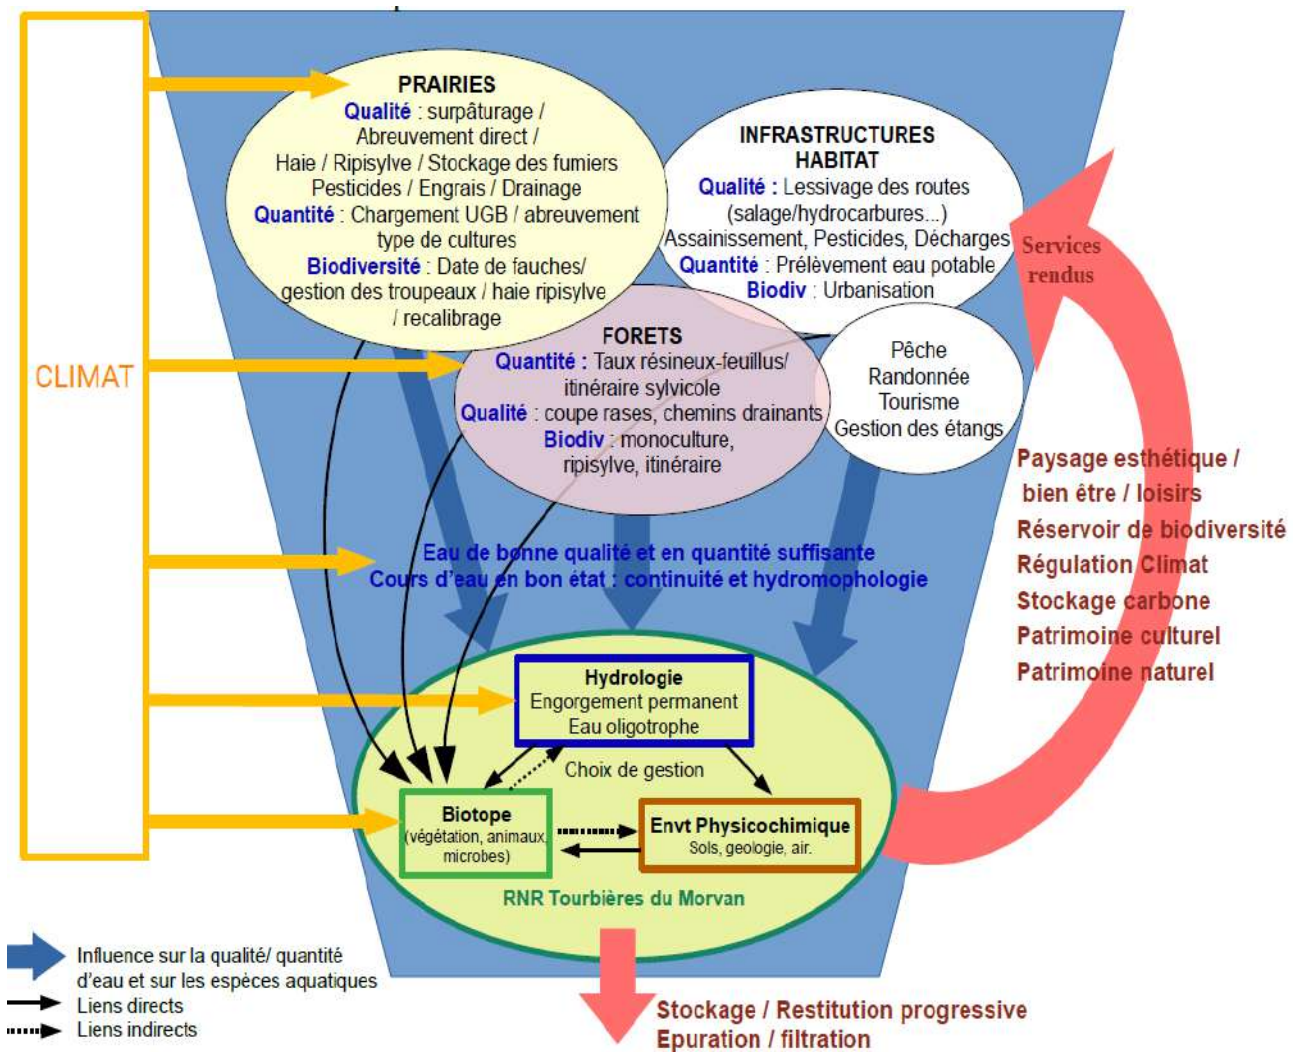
CLIMAT

PRAIRIES
Qualité : surpâturage / Abreuvement direct / Haie / Ripisylve / Stockage des fumiers Pesticides / Engrais / Drainage
Quantité : Chargement UGB / abreuvement type de cultures
Biodiversité : Date de fauches/ gestion des troupeaux / haie ripisylve / recalibrage

INFRASTRUCTURES HABITAT
Qualité : Lessivage des routes (salage/hydrocarbures...) Assainissement, Pesticides, Décharges
Quantité : Prélèvement eau potable
Biodiv : Urbanisation

FORETS
Quantité : Taux résineux-feuillus/ itinéraire sylvicole
Qualité : coupe rases, chemins drainants
Biodiv : monoculture, ripisylve, itinéraire

Pêche
Randonnée
Tourisme
Gestion des étangs

Services rendus

Paysage esthétique / bien être / loisirs
Réservoir de biodiversité
Régulation Climat
Stockage carbone
Patrimoine culturel
Patrimoine naturel

Eau de bonne qualité et en quantité suffisante
Cours d'eau en bon état : continuité et hydromophologie

Hydrologie
Engorgement permanent
Eau oligotrophe

Choix de gestion

Biotope
(végétation, animaux, microbes)

Envt Physicochimique
Sols, geologie, air.

RNR Tourbières du Morvan

Influence sur la qualité/ quantité d'eau et sur les espèces aquatiques
Liens directs
Liens indirects

Stockage / Restitution progressive
Epuration / filtration